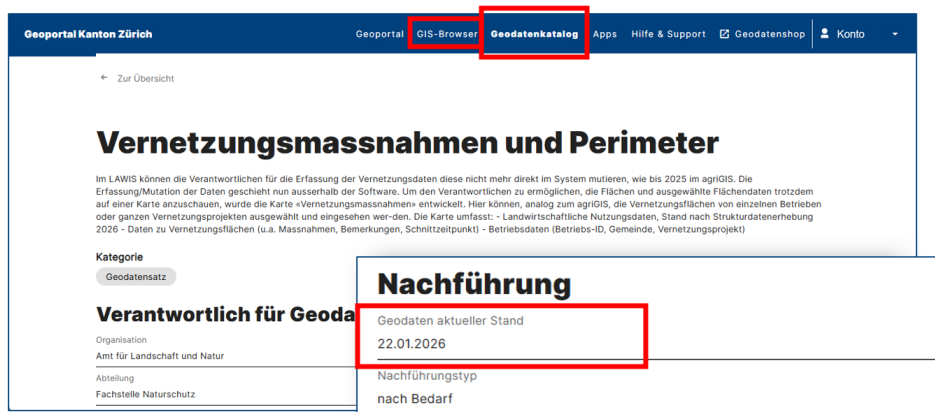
Geoportal Kanton Zürich

Geoportal GIS-Browser Geodatenkatalog Apps Hilfe & Support Geodatenshop Konto

← Zur Übersicht

Vernetzungsmassnahmen und Perimeter

Im LAWIS können die Verantwortlichen für die Erfassung der Vernetzungsdaten diese nicht mehr direkt im System mutieren, wie bis 2025 im agriGIS. Die Erfassung/Mutation der Daten geschieht nun ausserhalb der Software. Um den Verantwortlichen zu ermöglichen, die Flächen und ausgewählte Flächendaten trotzdem auf einer Karte anzuschauen, wurde die Karte «Vernetzungsmassnahmen» entwickelt. Hier können, analog zum agriGIS, die Vernetzungsflächen von einzelnen Betrieben oder ganzen Vernetzungsprojekten ausgewählt und eingesehen wer-den. Die Karte umfasst: - Landwirtschaftliche Nutzungsdaten, Stand nach Strukturdatenerhebung 2026 - Daten zu Vernetzungsflächen (u.a. Massnahmen, Bemerkungen, Schnittzeitpunkt) - Betriebsdaten (Betriebs-ID, Gemeinde, Vernetzungsprojekt)

Kategorie

Geodatensatz

Verantwortlich für Geoda

Organisation

Amt für Landschaft und Natur

Abteilung

Fachstelle Naturschutz

Nachführung

Geodaten aktueller Stand

22.01.2026

Nachführungstyp

nach Bedarf